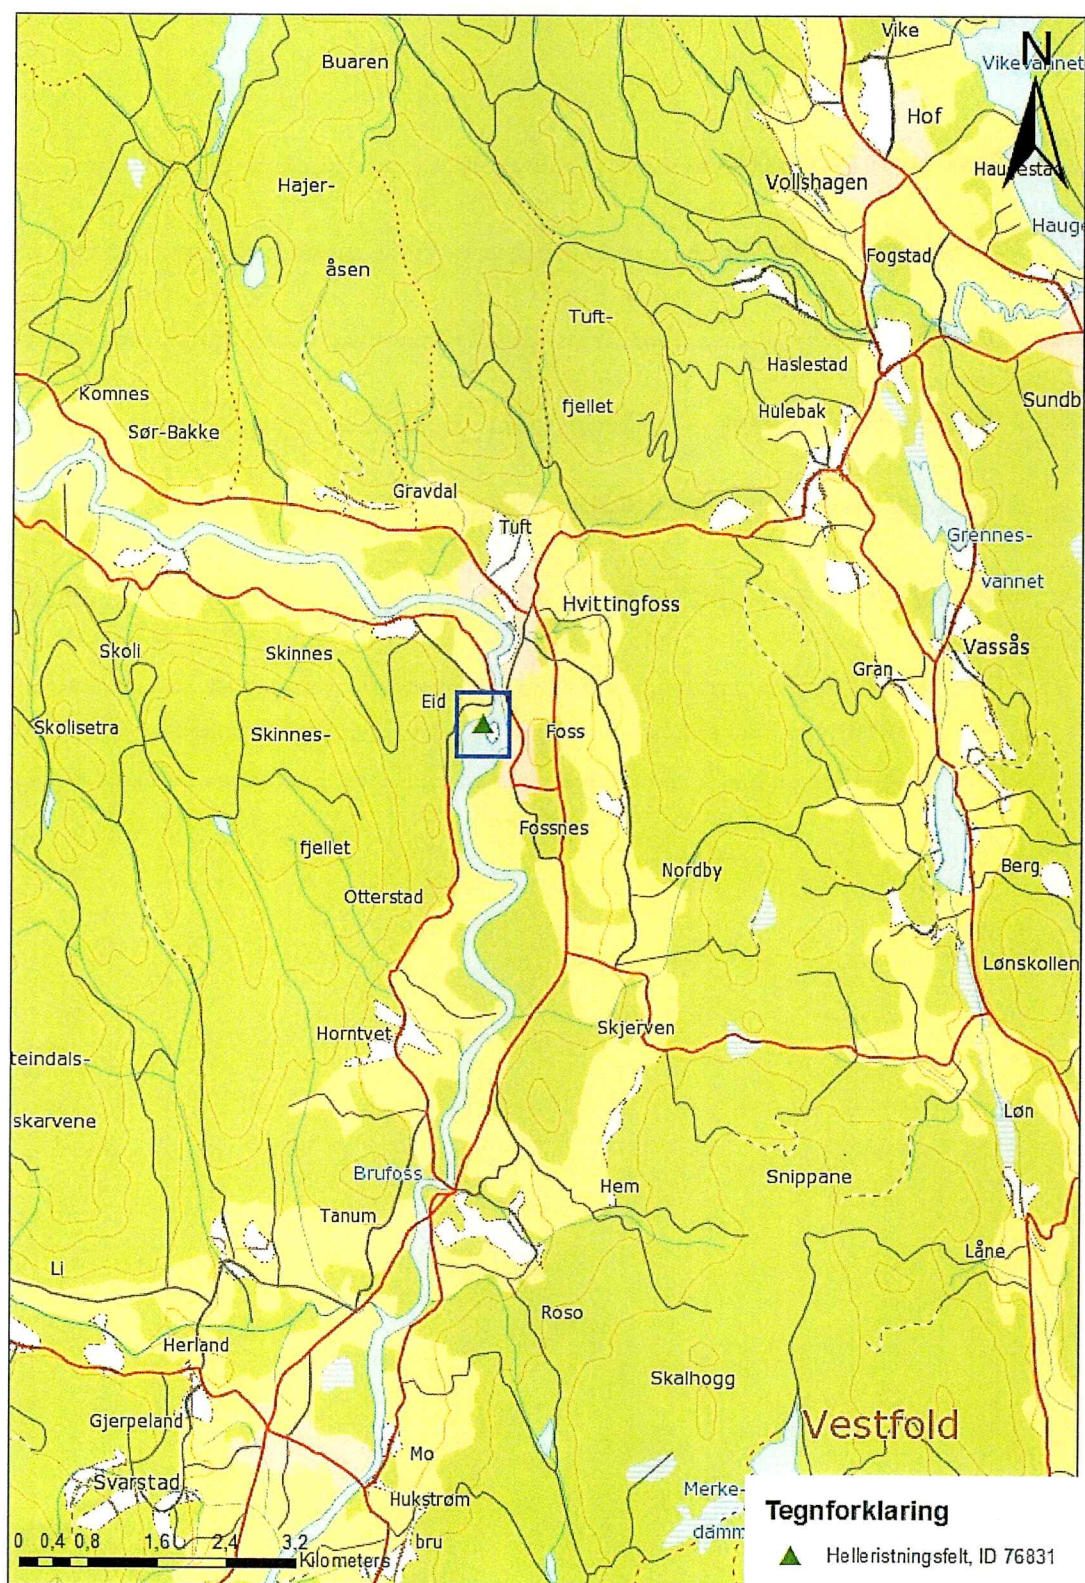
N

Vike

Vikevannet

Buaren

Hof

Haugestad

Hajer-

Vollshagen

Haug

Fogstad

åsen

Tuft-

Haslestad

Komnes

Sundb

fjellet

Hulebak

Sør-Bakke

Gravdal

Tuft

Grennes-

vannet

Hvittingfoss

Skoli

Skinnes

Vassås

Gran

Eid

Skolisetra

Skinnes-

Foss

Fossnes

fjellet

Berg

Nordby

Otterstad

Lønskollen

Horntvet

Skjerven

teindals-

skarvene

Løn

Brufoss

Hem

Snippane

Tanum

Låne

Li

Roso

Herland

Skalhogg

Gjerpeland

Vestfold

Mo

Svarstad

Merke-

damm

Hukstrøm

bru

0 0,4 0,8 1,6 2,4 3,2

Kilometers

Tegnforklaring

Helleristningsfelt, ID 76831